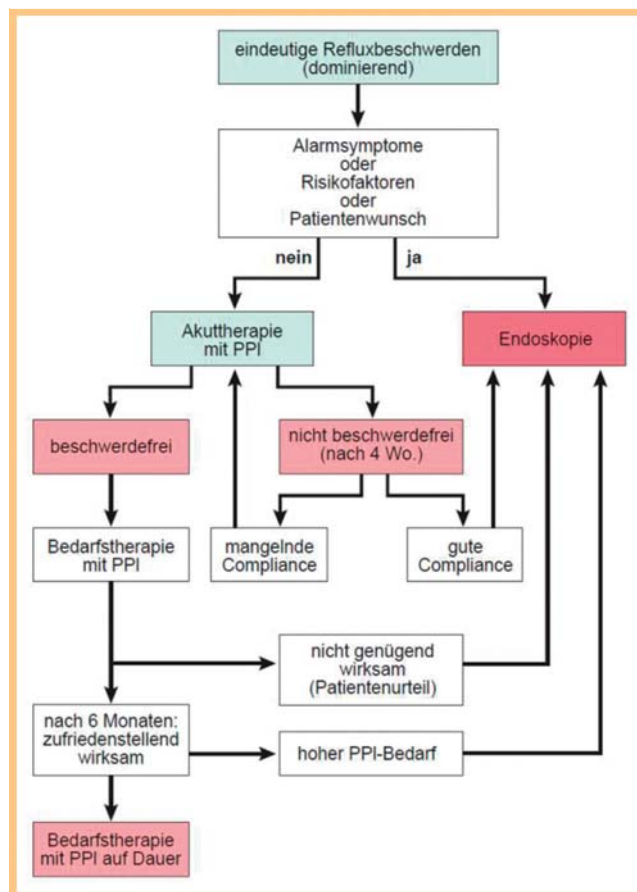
eindeutige Refluxbeschwerden (dominierend)

Alarmsymptome oder Risikofaktoren oder Patientenwunsch

nein

ja

Akuttherapie mit PPI

Endoskopie

beschwerdefrei

nicht beschwerdefrei (nach 4 Wo.)

Bedarfstherapie mit PPI

mangelnde Compliance

gute Compliance

nicht genügend wirksam (Patientenurteil)

nach 6 Monaten: zufriedenstellend wirksam

hoher PPI-Bedarf

Bedarfstherapie mit PPI auf Dauer